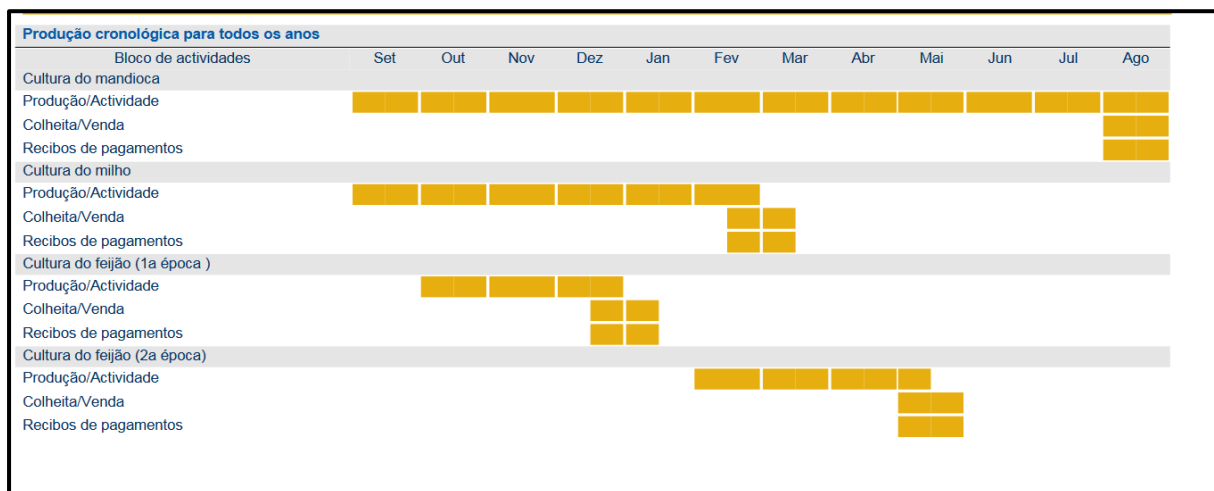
Produção cronológica para todos os anos

| Bloco de actividades | Set | Out | Nov | Dez | Jan | Fev | Mar | Abr | Mai | Jun | Jul | Ago |
|---|---|---|---|---|---|---|---|---|---|---|---|---|
| Cultura do mandioca | | | | | | | | | | | | |
| Produção/Actividade | | | | | | | | | | | | |
| Colheita/Venda | | | | | | | | | | | | |
| Recibos de pagamentos | | | | | | | | | | | | |
| Cultura do milho | | | | | | | | | | | | |
| Produção/Actividade | | | | | | | | | | | | |
| Colheita/Venda | | | | | | | | | | | | |
| Recibos de pagamentos | | | | | | | | | | | | |
| Cultura do feijão (1a época ) | | | | | | | | | | | | |
| Produção/Actividade | | | | | | | | | | | | |
| Colheita/Venda | | | | | | | | | | | | |
| Recibos de pagamentos | | | | | | | | | | | | |
| Cultura do feijão (2a época) | | | | | | | | | | | | |
| Produção/Actividade | | | | | | | | | | | | |
| Colheita/Venda | | | | | | | | | | | | |
| Recibos de pagamentos | | | | | | | | | | | | |